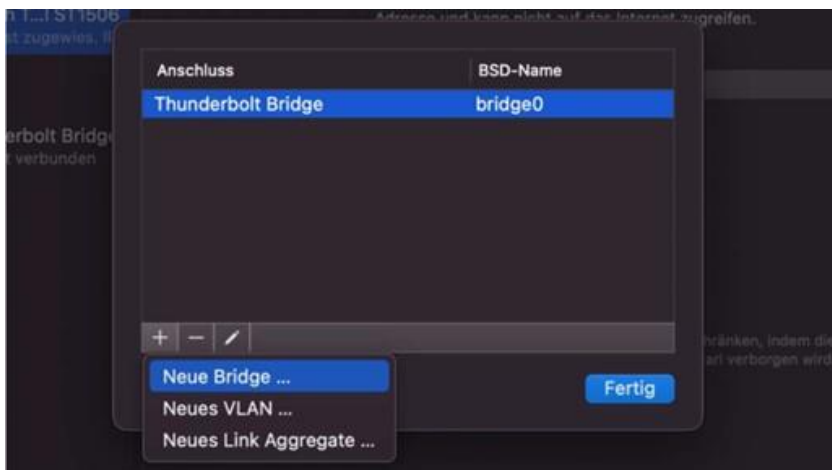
n 1...1 ST1506
t zugewies. II
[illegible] Adresse und kann nicht auf das Internet zugreifen.

erbolt Bridg
verbunden

| Anschluss | BSD-Name |
|---|---|
| Thunderbolt Bridge | bridge0 |

+ − 

Neue Bridge ...
Neues VLAN ...
Neues Link Aggregate ...

Fertig

hränken, indem di
ari verborgen wird